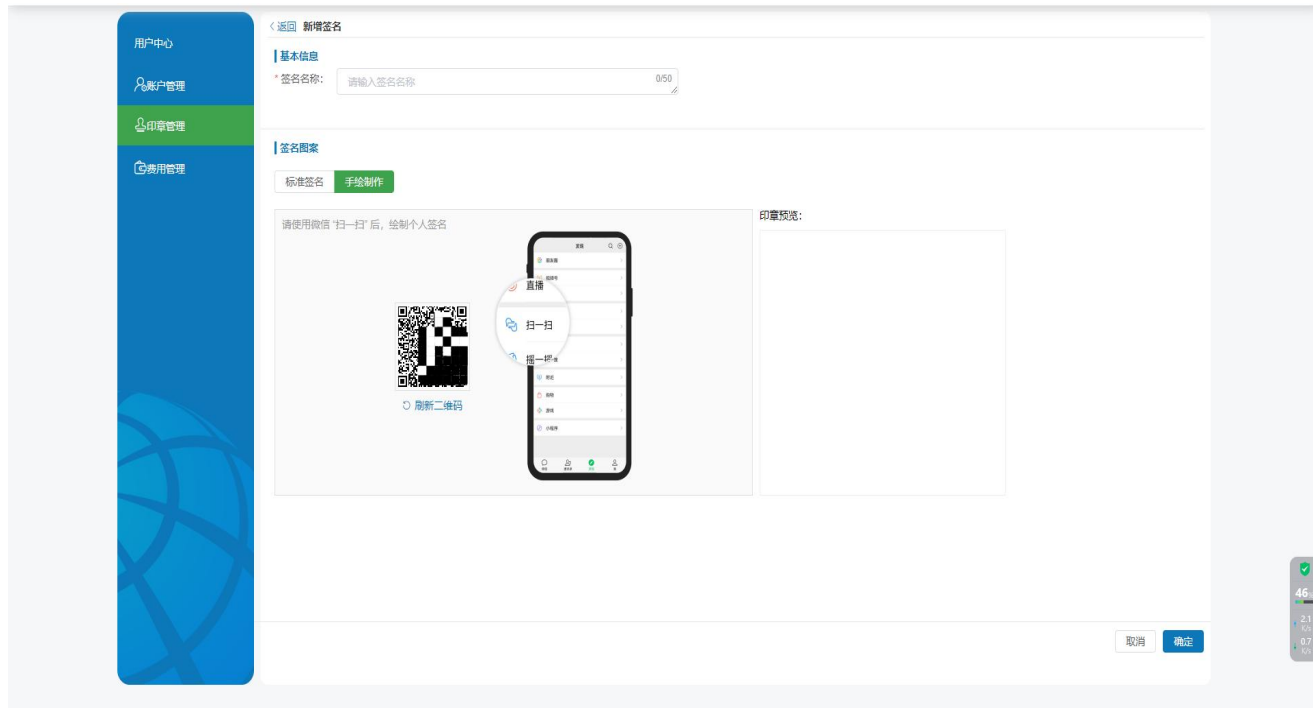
用户中心

账户管理

印章管理

费用管理

< 返回 新增签名

基本信息

* 签名名称: 请输入签名名称 0/50

签名图案

标准签名 手绘制作

请使用微信 "扫一扫" 后，绘制个人签名

↻ 刷新二维码

发现

直播

扫一扫

摇一摇

印章预览:

取消 确定

46

2.1

0.7